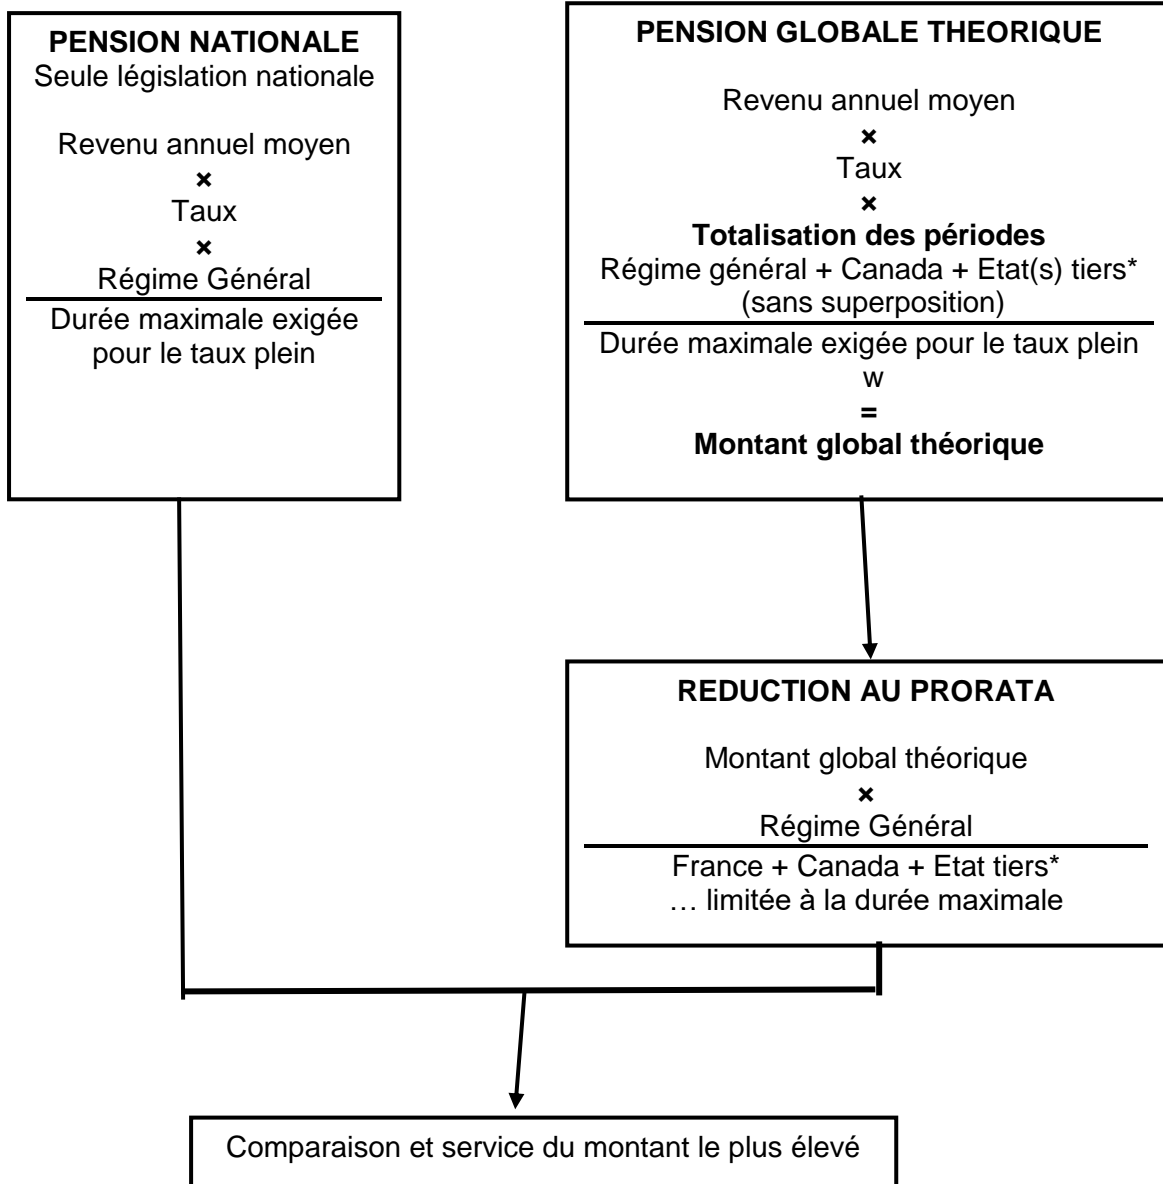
PENSION NATIONALE
Seule législation nationale

Revenu annuel moyen
×
Taux
×
Régime Général

Durée maximale exigée pour le taux plein

PENSION GLOBALE THEORIQUE

Revenu annuel moyen
×
Taux
×
Totalisation des périodes
Régime général + Canada + Etat(s) tiers*
(sans superposition)

Durée maximale exigée pour le taux plein
w
=
Montant global théorique

REDUCTION AU PRORATA

Montant global théorique
×
Régime Général

France + Canada + Etat tiers*
… limitée à la durée maximale

Comparaison et service du montant le plus élevé